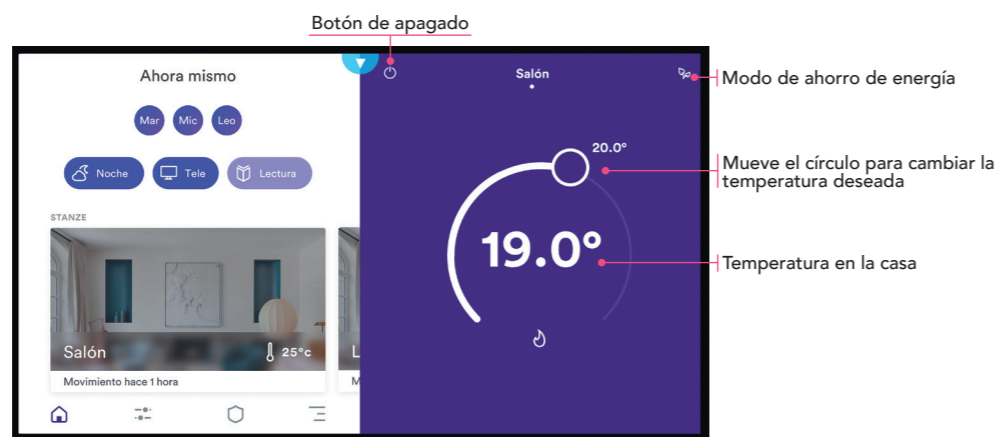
Botón de apagado

Ahora mismo

Mar Mic Leo

Noche Tele Lectura

STANZE

Salón 25°c

Movimiento hace 1 hora

L

Salón

20.0°

19.0°

Modo de ahorro de energía

Mueve el círculo para cambiar la temperatura deseada

Temperatura en la casa